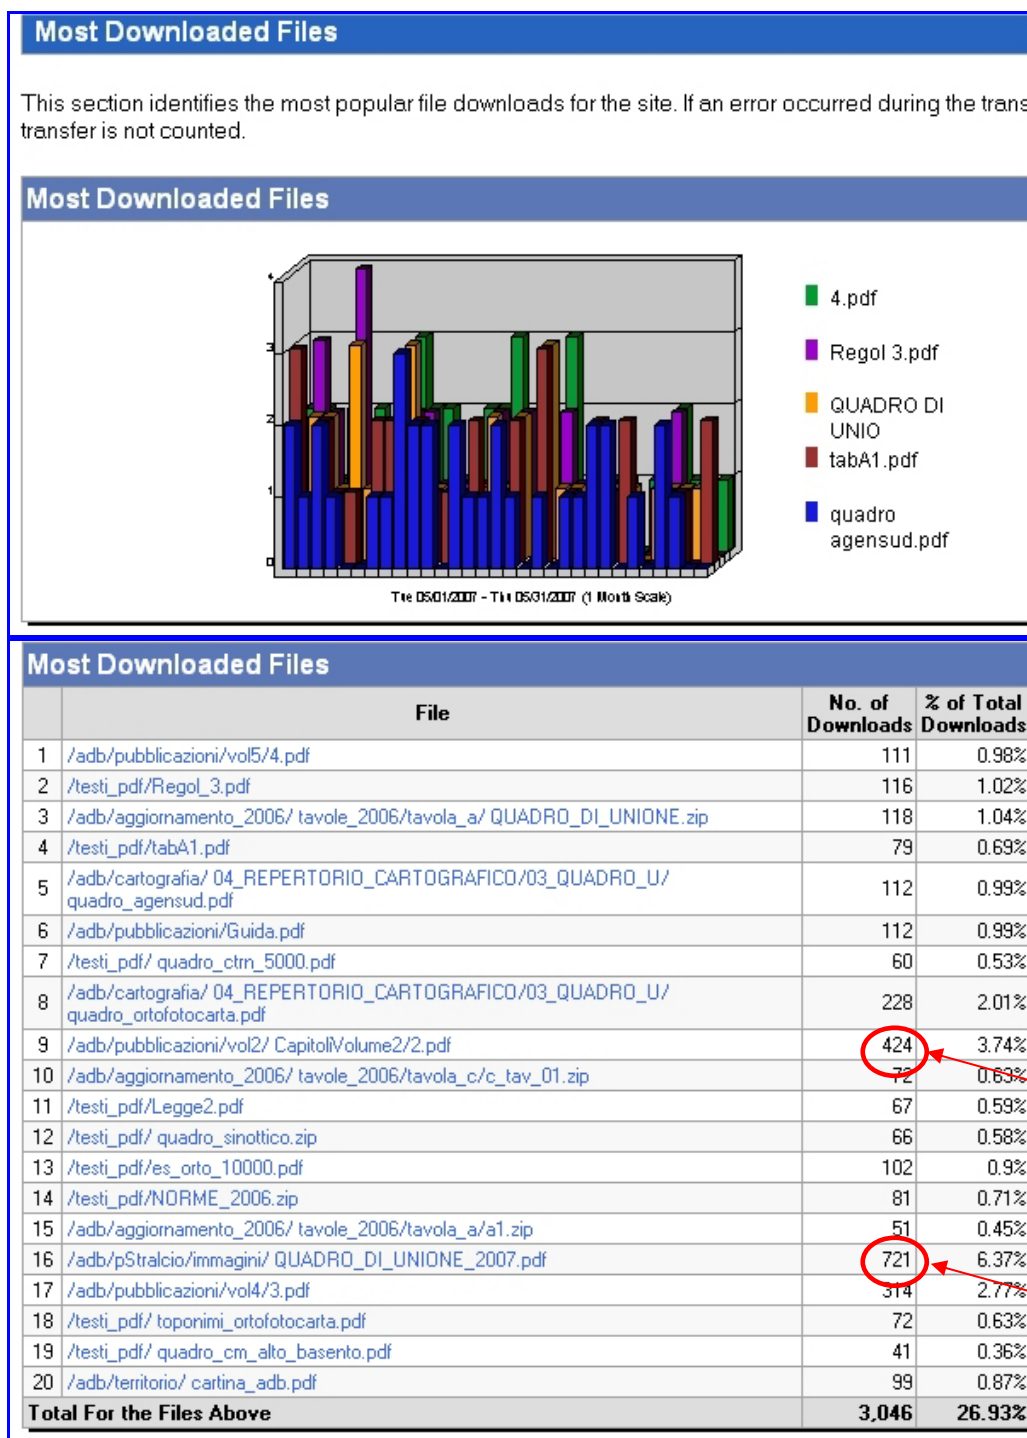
Most Downloaded Files

This section identifies the most popular file downloads for the site. If an error occurred during the trans transfer is not counted.

Most Downloaded Files

4
3
2
1
0

Tue 05/01/2007 - Thu 05/31/2007 (1 Month Scale)

4.pdf
Regol 3.pdf
QUADRO DI UNIO
tabA1.pdf
quadro agensud.pdf

Most Downloaded Files

| | File | No. of Downloads | % of Total Downloads |
|---|---|---|---|
| 1 | /adb/pubblicazioni/vol5/4.pdf | 111 | 0.98% |
| 2 | /testi_pdf/Regol_3.pdf | 116 | 1.02% |
| 3 | /adb/aggiornamento_2006/ tavole_2006/tavola_a/ QUADRO_DI_UNIONE.zip | 118 | 1.04% |
| 4 | /testi_pdf/tabA1.pdf | 79 | 0.69% |
| 5 | /adb/cartografia/ 04_REPERTORIO_CARTOGRAFICO/03_QUADRO_U/ quadro_agensud.pdf | 112 | 0.99% |
| 6 | /adb/pubblicazioni/Guida.pdf | 112 | 0.99% |
| 7 | /testi_pdf/ quadro_ctrn_5000.pdf | 60 | 0.53% |
| 8 | /adb/cartografia/ 04_REPERTORIO_CARTOGRAFICO/03_QUADRO_U/ quadro_ortofotocarta.pdf | 228 | 2.01% |
| 9 | /adb/pubblicazioni/vol2/ CapitoliVolume2/2.pdf | 424 | 3.74% |
| 10 | /adb/aggiornamento_2006/ tavole_2006/tavola_c/c_tav_01.zip | 72 | 0.63% |
| 11 | /testi_pdf/Legge2.pdf | 67 | 0.59% |
| 12 | /testi_pdf/ quadro_sinottico.zip | 66 | 0.58% |
| 13 | /testi_pdf/es_orto_10000.pdf | 102 | 0.9% |
| 14 | /testi_pdf/NORME_2006.zip | 81 | 0.71% |
| 15 | /adb/aggiornamento_2006/ tavole_2006/tavola_a/a1.zip | 51 | 0.45% |
| 16 | /adb/pStralcio/immagini/ QUADRO_DI_UNIONE_2007.pdf | 721 | 6.37% |
| 17 | /adb/pubblicazioni/vol4/3.pdf | 314 | 2.77% |
| 18 | /testi_pdf/ toponimi_ortofotocarta.pdf | 72 | 0.63% |
| 19 | /testi_pdf/ quadro_cm_alto_basento.pdf | 41 | 0.36% |
| 20 | /adb/territorio/ cartina_adb.pdf | 99 | 0.87% |
| Total For the Files Above | | 3,046 | 26.93% |